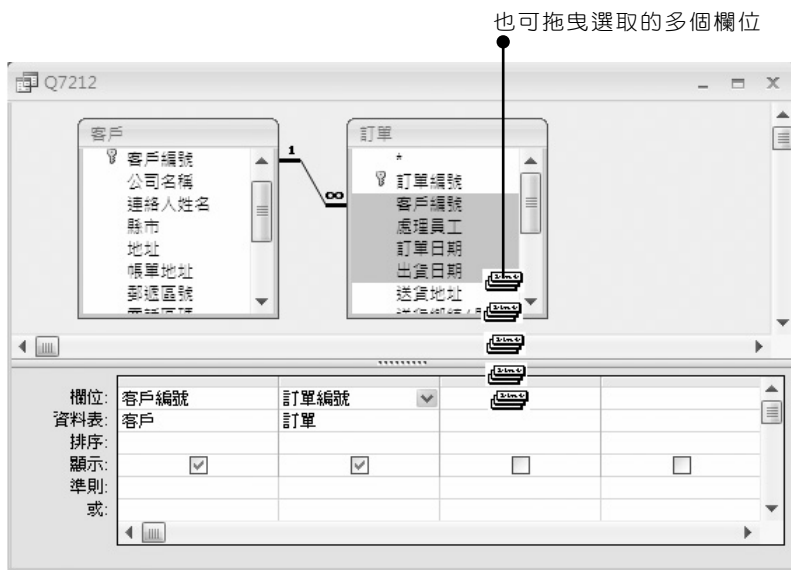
也可拖曳選取的多個欄位

Q7212

客戶
客戶編號
公司名稱
連絡人姓名
縣市
地址
帳單地址
郵遞區號

1
∞

訂單
*
訂單編號
客戶編號
處理員工
訂單日期
出貨日期
送貨地址

| 欄位: | 客戶編號 | 訂單編號 | | |
|---|---|---|---|---|
| 資料表: | 客戶 | 訂單 | | |
| 排序: | | | | |
| 顯示: | ☑ | ☑ | ☐ | ☐ |
| 準則: | | | | |
| 或: | | | | |